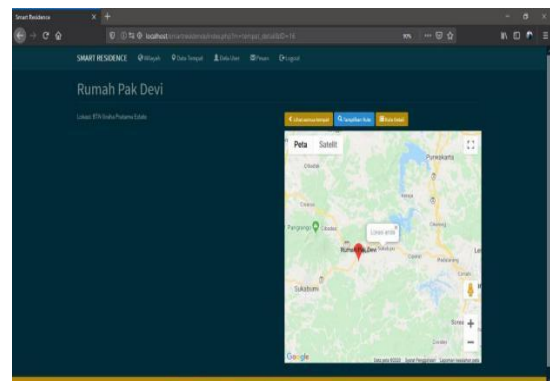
Smart Residence

localhost/smartresidence/index.php?r=tempat_detail&ID=16

SMART RESIDENCE Wilayah Data Tempat Data User Pesan Logout

Rumah Pak Devi

Lokasi: BTN Sruba Pratama Estate

Lihat semua tempat Tampilkan Rute Data Detail

Peta Satelit

Purwakarta

Cikalong

Cianjur

Pangrango

Lokasi anda

Rumah Pak Devi

Sukabumi

Google

Data peta ©2020 Syarat Penggunaan Laporkan kesalahan peta